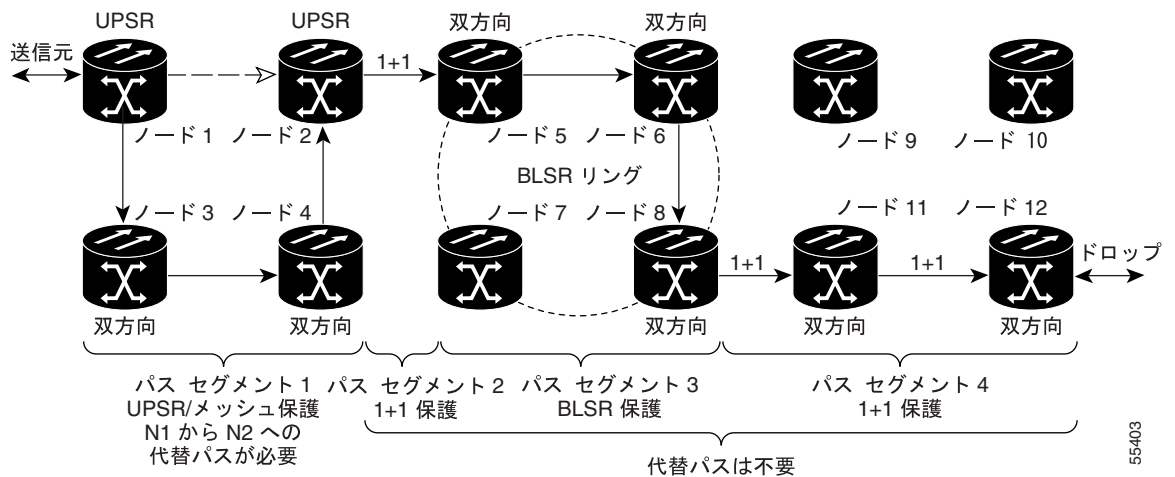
UPSR
UPSR
双方向
双方向
送信元
1+1
ノード 1 ノード 2
ノード 5 ノード 6
ノード 9 ノード 10
BLSR リング
ノード 3 ノード 4
ノード 7 ノード 8
ノード 11 ノード 12
ドロップ
1+1
1+1
双方向
双方向
双方向
双方向
双方向
パス セグメント 1
UPSR/メッシュ保護
N1 から N2 への
代替パスが必要
パス セグメント 2
1+1 保護
パス セグメント 3
BLSR 保護
パス セグメント 4
1+1 保護
代替パスは不要
55403